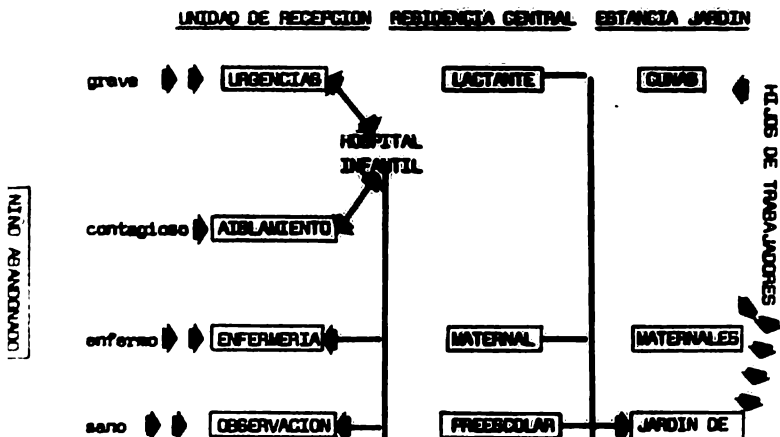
UNIDAD DE RECEPCION RESIDENCIA CENTRAL ESTANCIA JARDIN

NIÑO ABANDONADO

grave URGENCIAS

LACTANTE

CUNAS

HIJOS DE TRABAJADORES

HOSPITAL INFANTIL

contagioso AISLAMIENTO

enfermo ENFERMERIA

MATERNAL

MATERNALES

sano OBSERVACION

PREESCOLAR

JARDIN DE